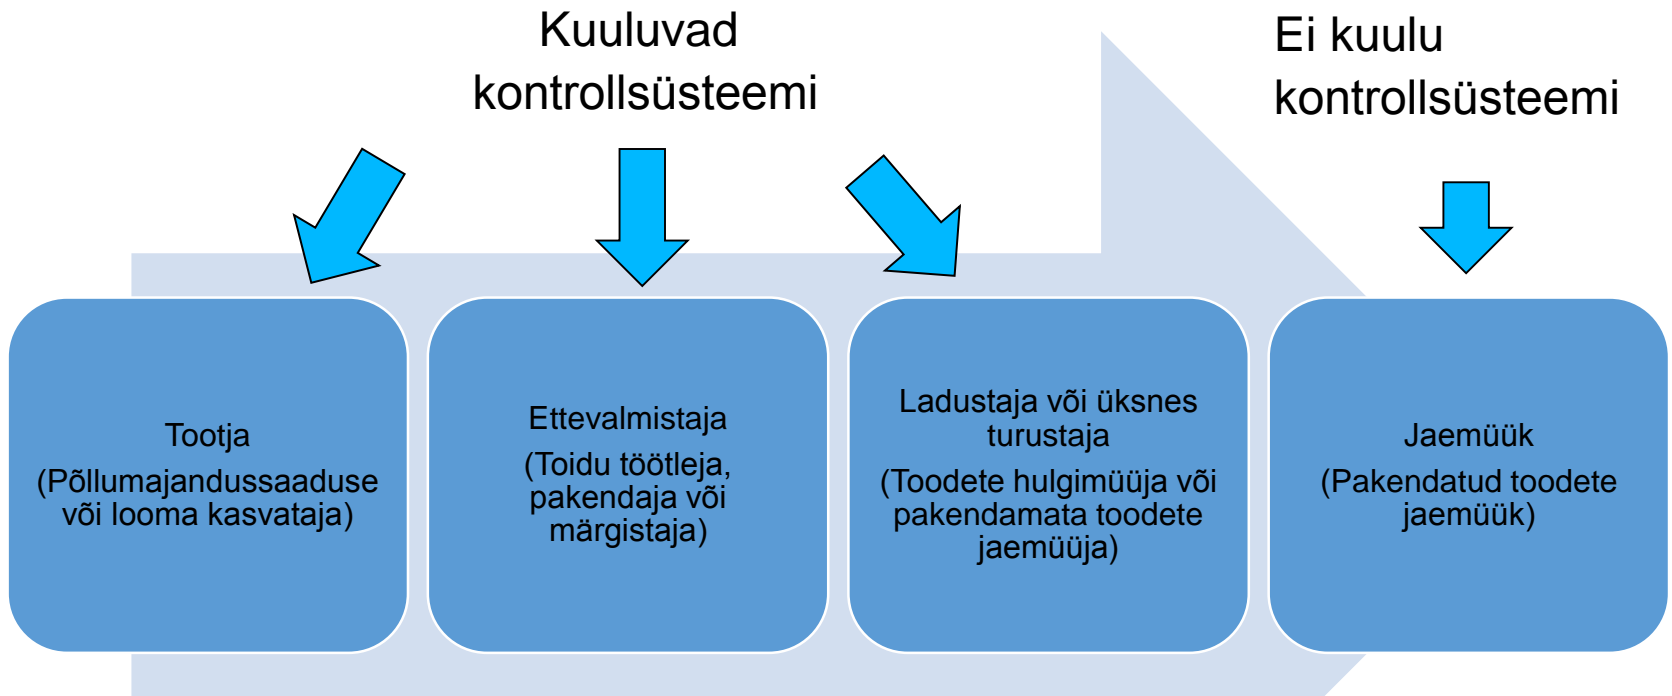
Kuuluvad kontrollsüsteemi

Ei kuulu kontrollsüsteemi

Tootja
(Põllumajandussaaduse või looma kasvataja)

Ettevalmistaja
(Toidu töötleja, pakendaja või märgistaja)

Ladustaja või üksnes turustaja
(Toodete hulgimüüja või pakendamata toodete jaemüüja)

Jaemüük
(Pakendatud toodete jaemüük)